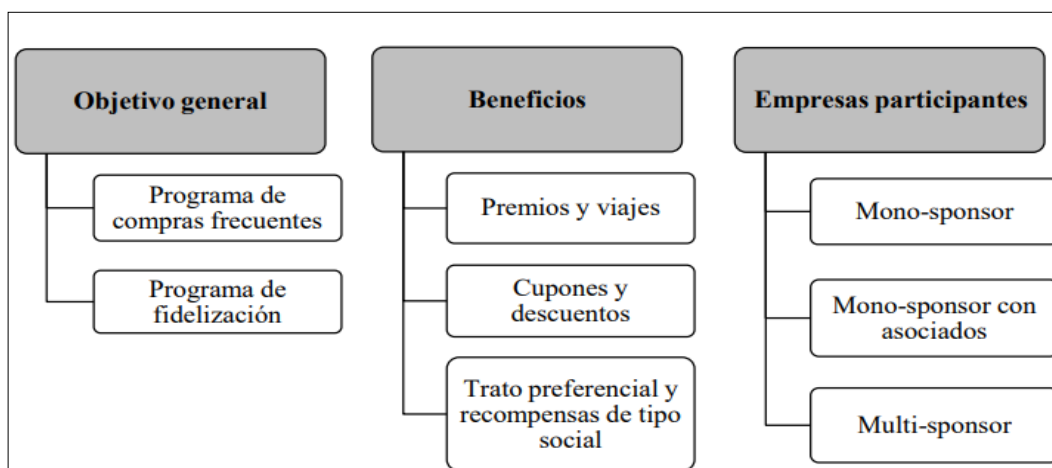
Objetivo general

Programa de compras frecuentes

Programa de fidelización

Beneficios

Premios y viajes

Cupones y descuentos

Trato preferencial y recompensas de tipo social

Empresas participantes

Mono-sponsor

Mono-sponsor con asociados

Multi-sponsor